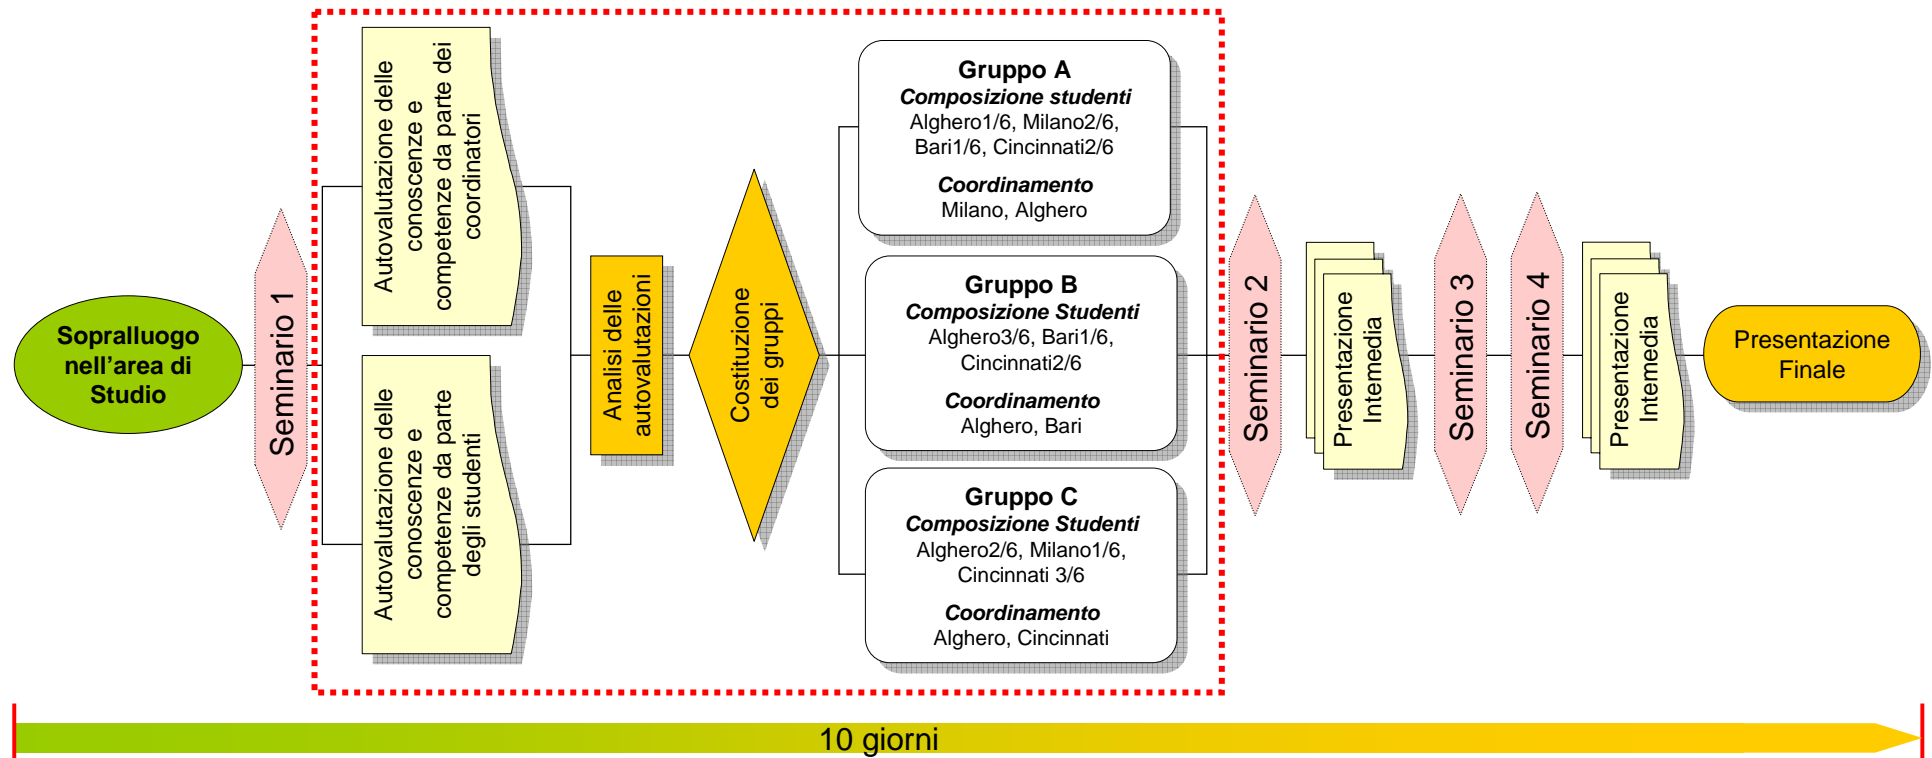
Sopralluogo nell'area di Studio

Seminario 1

Autovalutazione delle conoscenze e competenze da parte dei coordinatori

Autovalutazione delle conoscenze e competenze da parte degli studenti

Analisi delle autovalutazioni

Costituzione dei gruppi

Gruppo A
Composizione studenti
Alghero1/6, Milano2/6, Bari1/6, Cincinnati2/6
Coordinamento
Milano, Alghero

Gruppo B
Composizione Studenti
Alghero3/6, Bari1/6, Cincinnati2/6
Coordinamento
Alghero, Bari

Gruppo C
Composizione Studenti
Alghero2/6, Milano1/6, Cincinnati 3/6
Coordinamento
Alghero, Cincinnati

Seminario 2

Presentazione Intemedia

Seminario 3

Seminario 4

Presentazione Intemedia

Presentazione Finale

10 giorni